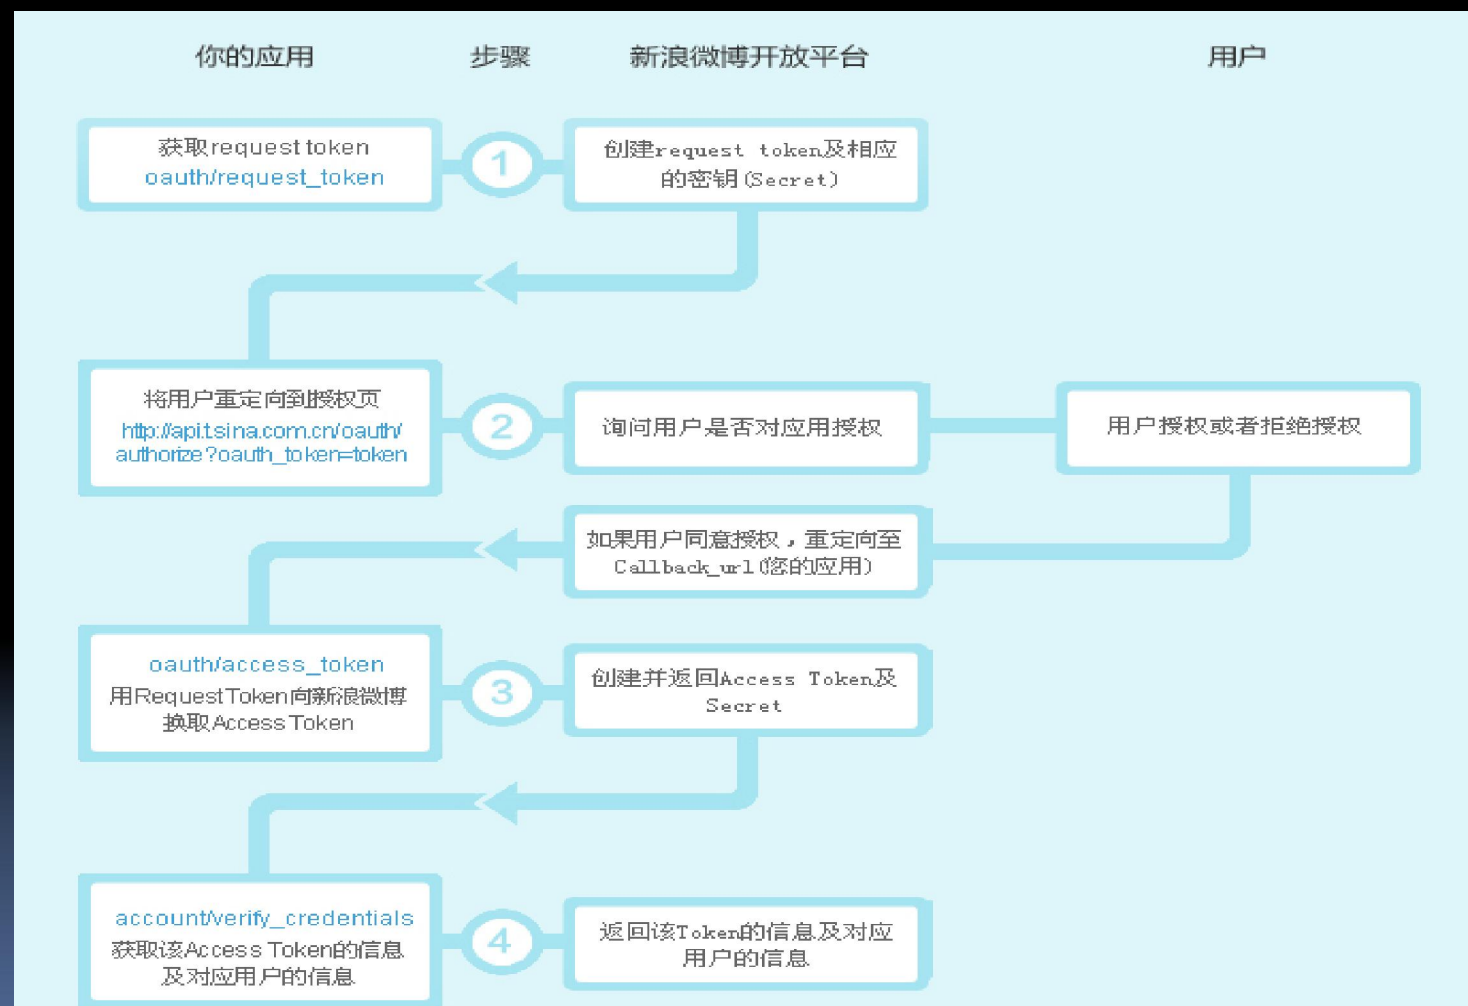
你的应用

步骤

新浪微博开放平台

用户

获取request token
oauth/request_token

1

创建request token及相应的密钥(Secret)

将用户重定向到授权页
http://api.t.sina.com.cn/oauth/authorize?oauth_token=token

2

询问用户是否对应用授权

用户授权或者拒绝授权

如果用户同意授权，重定向至Callback_url(您的应用)

oauth/access_token
用RequestToken向新浪微博换取Access Token

3

创建并返回Access Token及Secret

account/verify_credentials
获取该Access Token的信息及对应用户的信息

4

返回该Token的信息及对应用户的信息